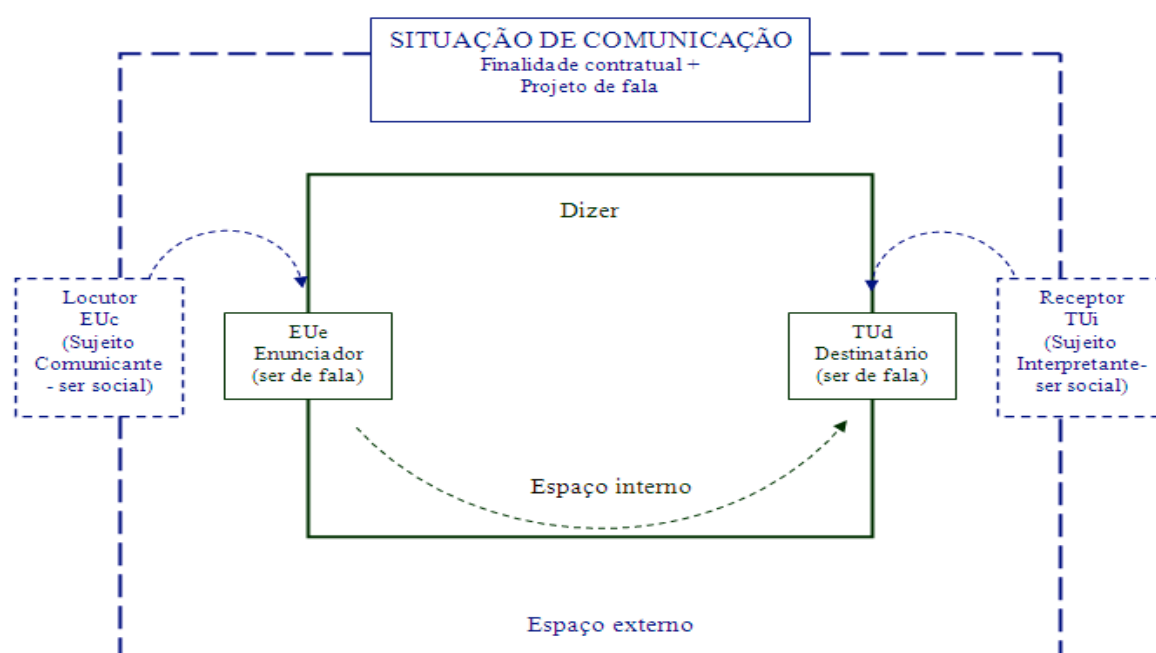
SITUAÇÃO DE COMUNICAÇÃO
Finalidade contratual +
Projeto de fala

Dizer

Locutor
EUc
(Sujeito
Comunicante
- ser social)

EUe
Enunciador
(ser de fala)

TUd
Destinatário
(ser de fala)

Receptor
TUi
(Sujeito
Interpretante-
ser social)

Espaço interno

Espaço externo